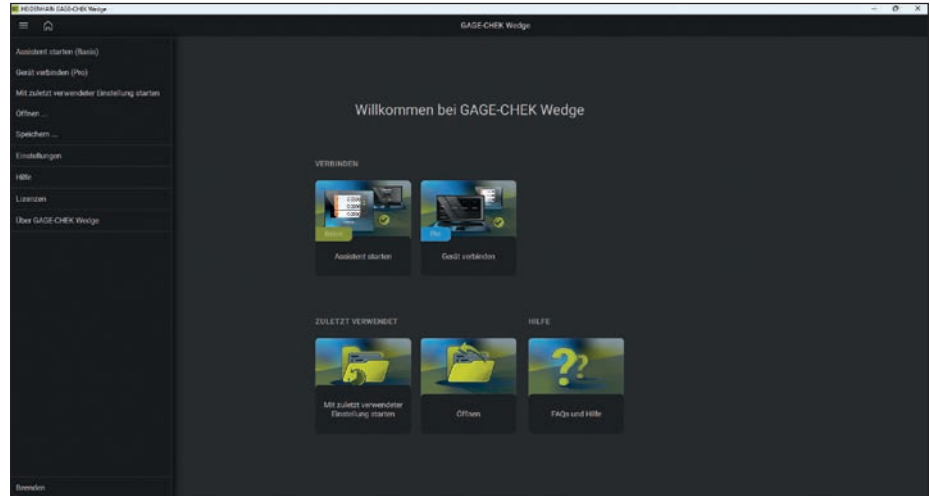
HEIDENHAIN GAGE-CHEK Wedge

GAGE-CHEK Wedge

Assistent starten (Basis)
Gerät verbinden (Pro)
Mit zuletzt verwendeter Einstellung starten
Öffnen ...
Speichern ...
Einstellungen
Hilfe
Lizenzen
Über GAGE-CHEK Wedge

Willkommen bei GAGE-CHEK Wedge

VERBINDEN

Basis
Assistent starten

Pro
Gerät verbinden

ZULETZT VERWENDET

Mit zuletzt verwendeter Einstellung starten

Öffnen

HILFE

FAQs und Hilfe

Beenden